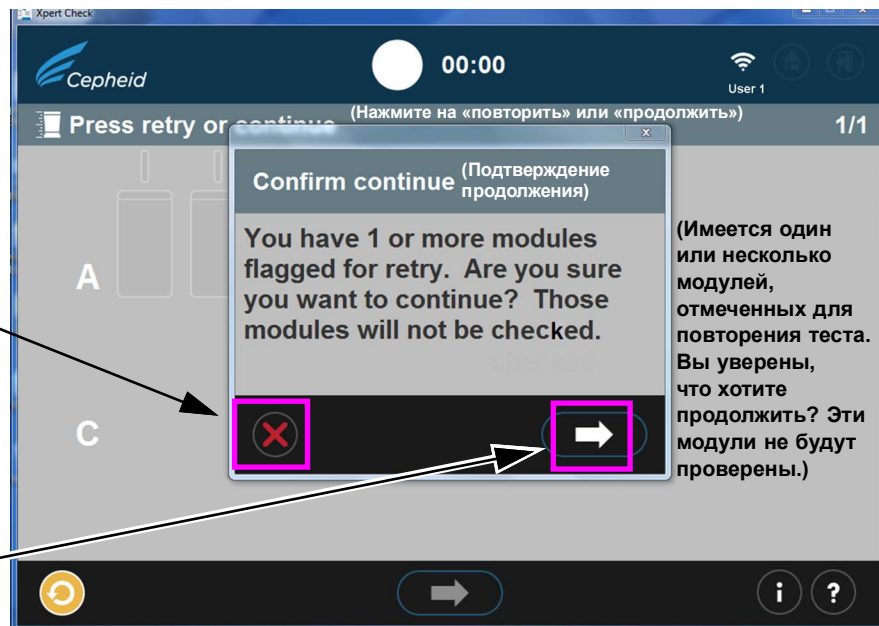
Xpert Check

Cepheid

00:00

User 1

Press retry or continue

(Нажмите на «повторить» или «продолжить»)

1/1

A

C

Confirm continue (Подтверждение продолжения)

You have 1 or more modules flagged for retry. Are you sure you want to continue? Those modules will not be checked.

(Имеется один или несколько модулей, отмеченных для повторения теста. Вы уверены, что хотите продолжить? Эти модули не будут проверены.)